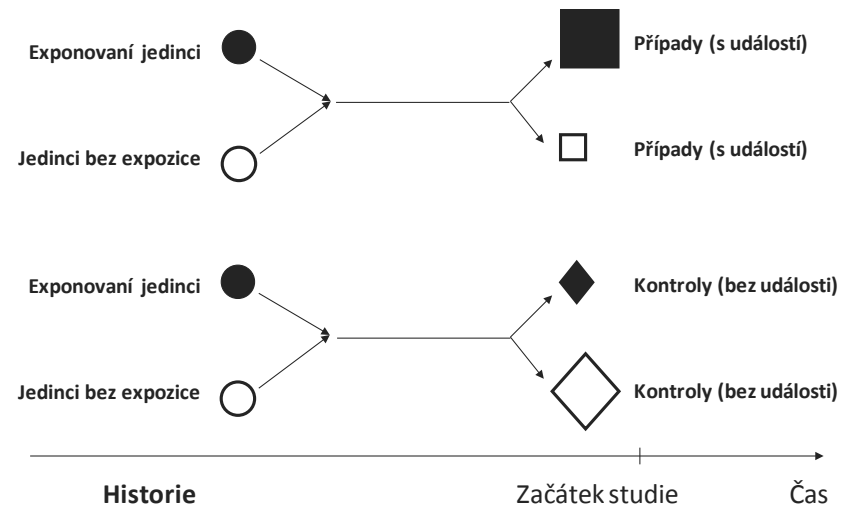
Exponovaní jedinci

Případy (s událostí)

Jedinci bez expozice

Případy (s událostí)

Exponovaní jedinci

Kontroly (bez události)

Jedinci bez expozice

Kontroly (bez události)

Historie

Začátek studie

Čas